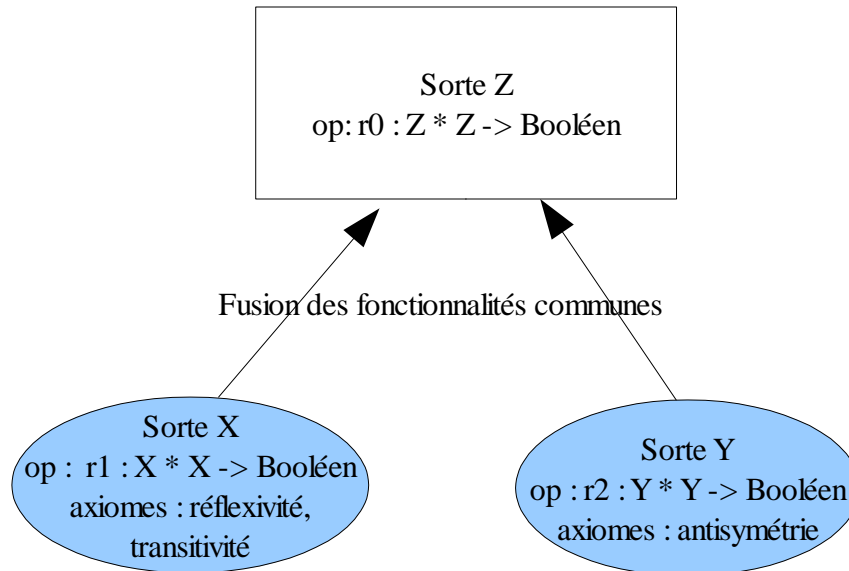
Sorte Z
op: r0 : Z * Z -> Booléen

Fusion des fonctionnalités communes

Sorte X
op : r1 : X * X -> Booléen
axiomes : réflexivité, transitivité

Sorte Y
op : r2 : Y * Y -> Booléen
axiomes : antisymétrie